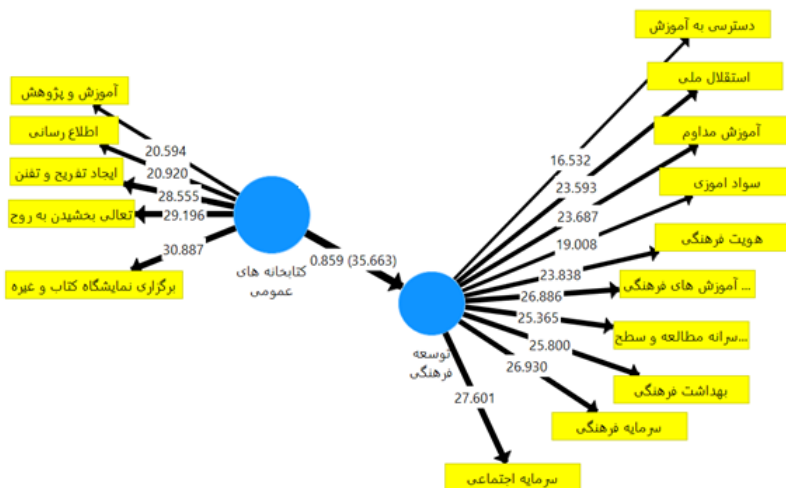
دسترسی به آموزش
استقلال ملی
آموزش مداوم
سواد آموزی
هویت فرهنگی
آموزش های فرهنگی ...
سرانه مطالعه و سطح...
بهداشت فرهنگی
سرمایه فرهنگی
سرمایه اجتماعی

آموزش و پژوهش
اطلاع رسانی
ایجاد تفریح و تفنن
تعالی بخشیدن به روح
برگزاری نمایشگاه کتاب و غیره

20.594
20.920
28.555
29.196
30.887

کتابخانه های عمومی

0.859 (35.663)

توسعه فرهنگی

16.532
23.593
23.687
19.008
23.838
26.886
25.365
25.800
26.930
27.601